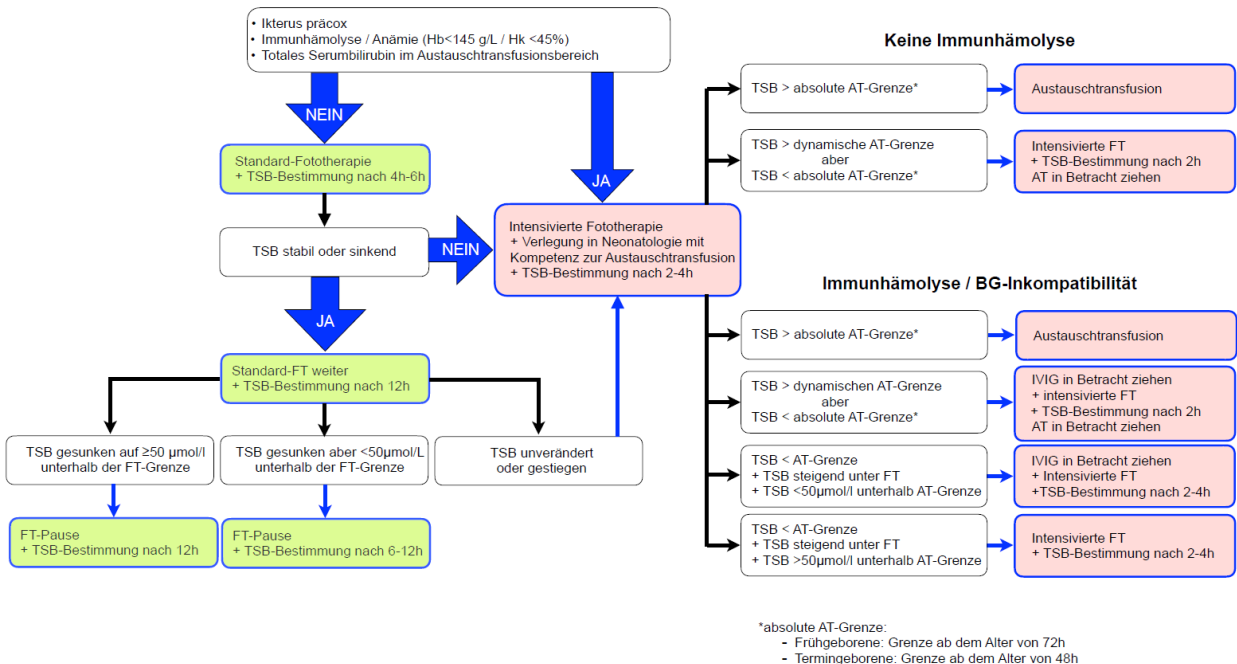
• Ikterus präcox
• Immunhämolyse / Anämie (Hb<145 g/L / Hk <45%)
• Totales Serumbilirubin im Austauschtransfusionsbereich

NEIN

Standard-Fototherapie
+ TSB-Bestimmung nach 4h-6h

TSB stabil oder sinkend

NEIN

JA

Standard-FT weiter
+ TSB-Bestimmung nach 12h

TSB gesunken auf ≥50 µmol/l unterhalb der FT-Grenze

TSB gesunken aber <50µmol/L unterhalb der FT-Grenze

TSB unverändert oder gestiegen

FT-Pause
+ TSB-Bestimmung nach 12h

FT-Pause
+ TSB-Bestimmung nach 6-12h

JA

Intensivierte Fototherapie
+ Verlegung in Neonatologie mit Kompetenz zur Austauschtransfusion
+ TSB-Bestimmung nach 2-4h

Keine Immunhämolyse

TSB > absolute AT-Grenze*

Austauschtransfusion

TSB > dynamische AT-Grenze
aber
TSB < absolute AT-Grenze*

Intensivierte FT
+ TSB-Bestimmung nach 2h
AT in Betracht ziehen

Immunhämolyse / BG-Inkompatibilität

TSB > absolute AT-Grenze*

Austauschtransfusion

TSB > dynamischen AT-Grenze
aber
TSB < absolute AT-Grenze*

IVIG in Betracht ziehen
+ intensivierte FT
+ TSB-Bestimmung nach 2h
AT in Betracht ziehen

TSB < AT-Grenze
+ TSB steigend unter FT
+ TSB <50µmol/l unterhalb AT-Grenze

IVIG in Betracht ziehen
+ Intensivierte FT
+TSB-Bestimmung nach 2-4h

TSB < AT-Grenze
+ TSB steigend unter FT
+ TSB >50µmol/l unterhalb AT-Grenze

Intensivierte FT
+ TSB-Bestimmung nach 2-4h

*absolute AT-Grenze:
- Frühgeborene: Grenze ab dem Alter von 72h
- Termingeborene: Grenze ab dem Alter von 48h